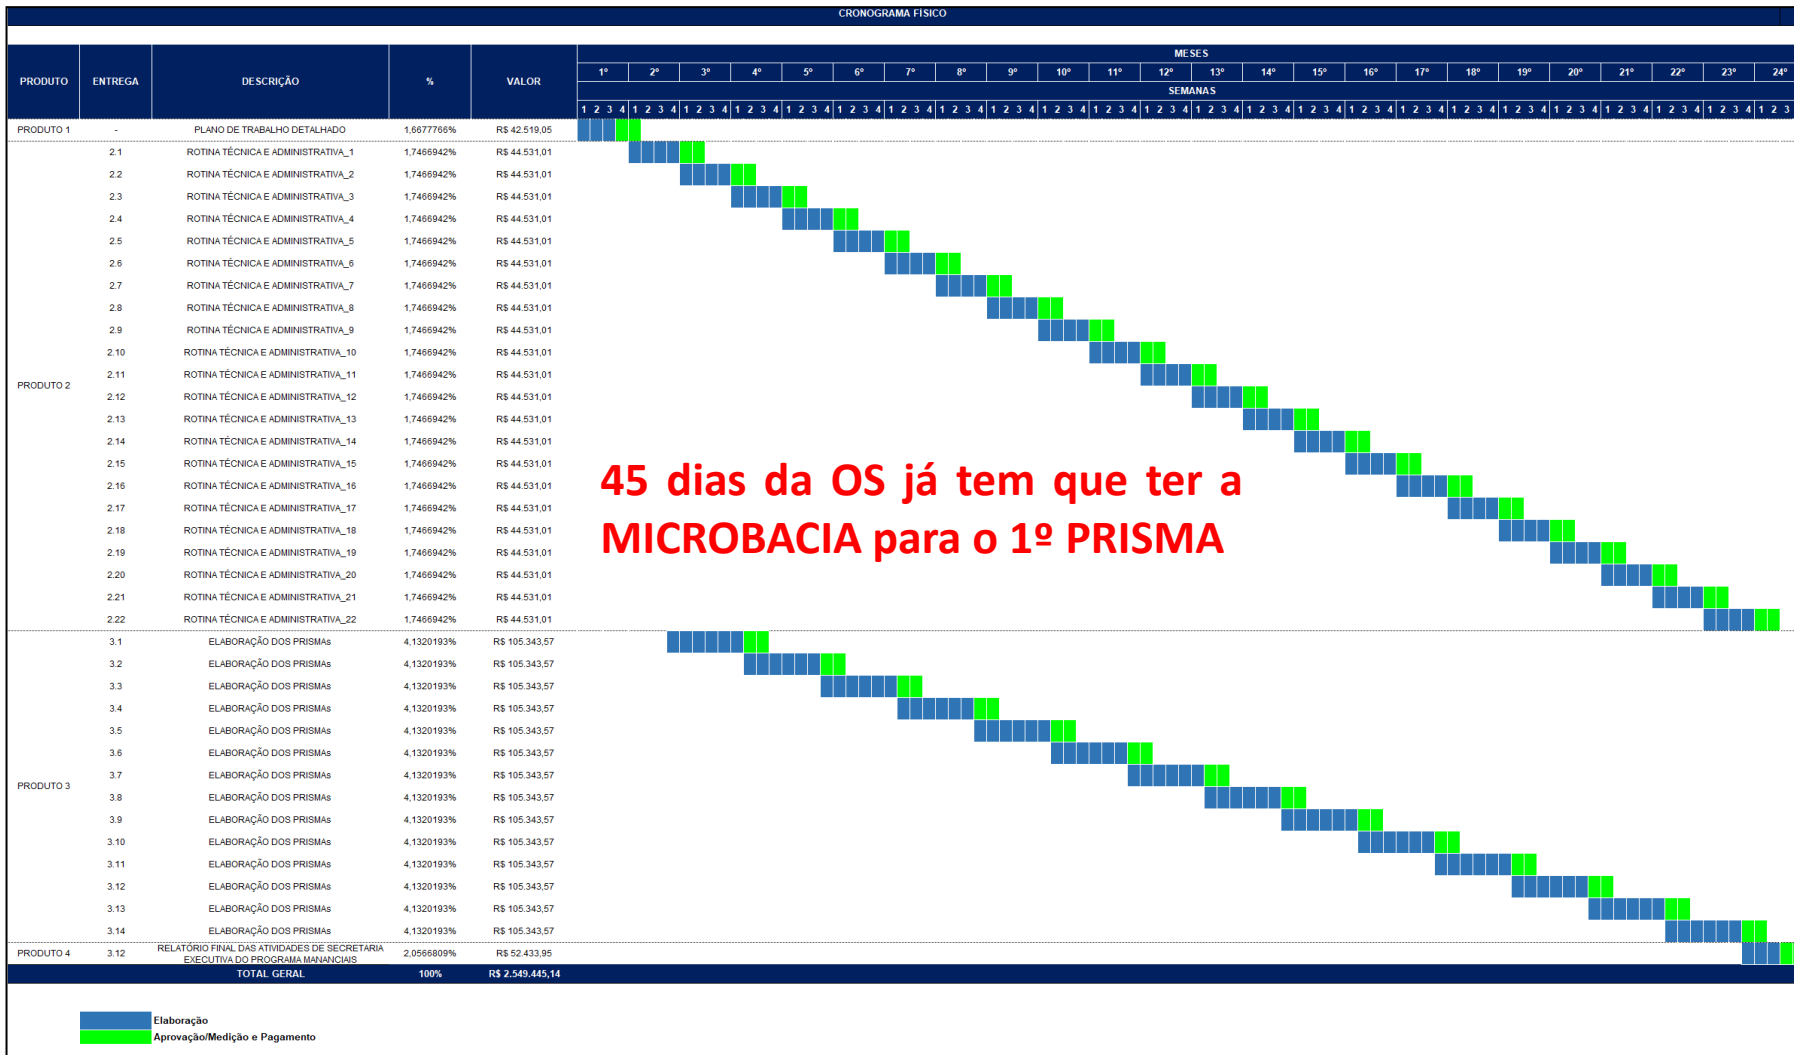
CRONOGRAMA FÍSICO

| PRODUTO | ENTREGA | DESCRIÇÃO | % | VALOR |
|---|---|---|---|---|
| PRODUTO 1 | - | PLANO DE TRABALHO DETALHADO | 1,6677766% | R$ 42.519,05 |
| PRODUTO 2 | 2.1 | ROTINA TÉCNICA E ADMINISTRATIVA_1 | 1,7466942% | R$ 44.531,01 |
| | 2.2 | ROTINA TÉCNICA E ADMINISTRATIVA_2 | 1,7466942% | R$ 44.531,01 |
| | 2.3 | ROTINA TÉCNICA E ADMINISTRATIVA_3 | 1,7466942% | R$ 44.531,01 |
| | 2.4 | ROTINA TÉCNICA E ADMINISTRATIVA_4 | 1,7466942% | R$ 44.531,01 |
| | 2.5 | ROTINA TÉCNICA E ADMINISTRATIVA_5 | 1,7466942% | R$ 44.531,01 |
| | 2.6 | ROTINA TÉCNICA E ADMINISTRATIVA_6 | 1,7466942% | R$ 44.531,01 |
| | 2.7 | ROTINA TÉCNICA E ADMINISTRATIVA_7 | 1,7466942% | R$ 44.531,01 |
| | 2.8 | ROTINA TÉCNICA E ADMINISTRATIVA_8 | 1,7466942% | R$ 44.531,01 |
| | 2.9 | ROTINA TÉCNICA E ADMINISTRATIVA_9 | 1,7466942% | R$ 44.531,01 |
| | 2.10 | ROTINA TÉCNICA E ADMINISTRATIVA_10 | 1,7466942% | R$ 44.531,01 |
| | 2.11 | ROTINA TÉCNICA E ADMINISTRATIVA_11 | 1,7466942% | R$ 44.531,01 |
| | 2.12 | ROTINA TÉCNICA E ADMINISTRATIVA_12 | 1,7466942% | R$ 44.531,01 |
| | 2.13 | ROTINA TÉCNICA E ADMINISTRATIVA_13 | 1,7466942% | R$ 44.531,01 |
| | 2.14 | ROTINA TÉCNICA E ADMINISTRATIVA_14 | 1,7466942% | R$ 44.531,01 |
| | 2.15 | ROTINA TÉCNICA E ADMINISTRATIVA_15 | 1,7466942% | R$ 44.531,01 |
| | 2.16 | ROTINA TÉCNICA E ADMINISTRATIVA_16 | 1,7466942% | R$ 44.531,01 |
| | 2.17 | ROTINA TÉCNICA E ADMINISTRATIVA_17 | 1,7466942% | R$ 44.531,01 |
| | 2.18 | ROTINA TÉCNICA E ADMINISTRATIVA_18 | 1,7466942% | R$ 44.531,01 |
| | 2.19 | ROTINA TÉCNICA E ADMINISTRATIVA_19 | 1,7466942% | R$ 44.531,01 |
| | 2.20 | ROTINA TÉCNICA E ADMINISTRATIVA_20 | 1,7466942% | R$ 44.531,01 |
| | 2.21 | ROTINA TÉCNICA E ADMINISTRATIVA_21 | 1,7466942% | R$ 44.531,01 |
| | 2.22 | ROTINA TÉCNICA E ADMINISTRATIVA_22 | 1,7466942% | R$ 44.531,01 |
| PRODUTO 3 | 3.1 | ELABORAÇÃO DOS PRISMAs | 4,1320193% | R$ 105.343,57 |
| | 3.2 | ELABORAÇÃO DOS PRISMAs | 4,1320193% | R$ 105.343,57 |
| | 3.3 | ELABORAÇÃO DOS PRISMAs | 4,1320193% | R$ 105.343,57 |
| | 3.4 | ELABORAÇÃO DOS PRISMAs | 4,1320193% | R$ 105.343,57 |
| | 3.5 | ELABORAÇÃO DOS PRISMAs | 4,1320193% | R$ 105.343,57 |
| | 3.6 | ELABORAÇÃO DOS PRISMAs | 4,1320193% | R$ 105.343,57 |
| | 3.7 | ELABORAÇÃO DOS PRISMAs | 4,1320193% | R$ 105.343,57 |
| | 3.8 | ELABORAÇÃO DOS PRISMAs | 4,1320193% | R$ 105.343,57 |
| | 3.9 | ELABORAÇÃO DOS PRISMAs | 4,1320193% | R$ 105.343,57 |
| | 3.10 | ELABORAÇÃO DOS PRISMAs | 4,1320193% | R$ 105.343,57 |
| | 3.11 | ELABORAÇÃO DOS PRISMAs | 4,1320193% | R$ 105.343,57 |
| | 3.12 | ELABORAÇÃO DOS PRISMAs | 4,1320193% | R$ 105.343,57 |
| | 3.13 | ELABORAÇÃO DOS PRISMAs | 4,1320193% | R$ 105.343,57 |
| | 3.14 | ELABORAÇÃO DOS PRISMAs | 4,1320193% | R$ 105.343,57 |
| PRODUTO 4 | 3.12 | RELATÓRIO FINAL DAS ATIVIDADES DE SECRETARIA EXECUTIVA DO PROGRAMA MANANCIAIS | 2,0566809% | R$ 52.433,95 |
| | | TOTAL GERAL | 100% | R$ 2.549.445,14 |

MESES
1° 2° 3° 4° 5° 6° 7° 8° 9° 10° 11° 12° 13° 14° 15° 16° 17° 18° 19° 20° 21° 22° 23° 24°
SEMANAS
1 2 3 4 (repeated for each month)

45 dias da OS já tem que ter a MICROBACIA para o 1º PRISMA

Elaboração
Aprovação/Medição e Pagamento